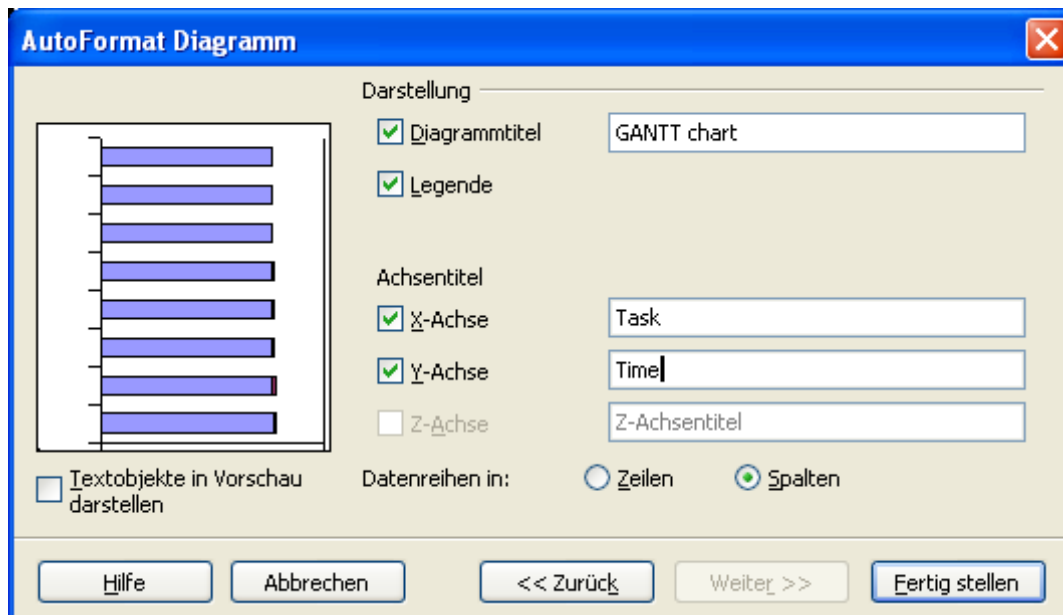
AutoFormat Diagramm

Darstellung

Diagrammtitel GANTT chart

Legende

Achsentitel

X-Achse Task

Y-Achse Time

Z-Achse Z-Achsentitel

Textobjekte in Vorschau darstellen

Datenreihen in: Zeilen Spalten

Hilfe Abbrechen << Zurück Weiter >> Fertig stellen